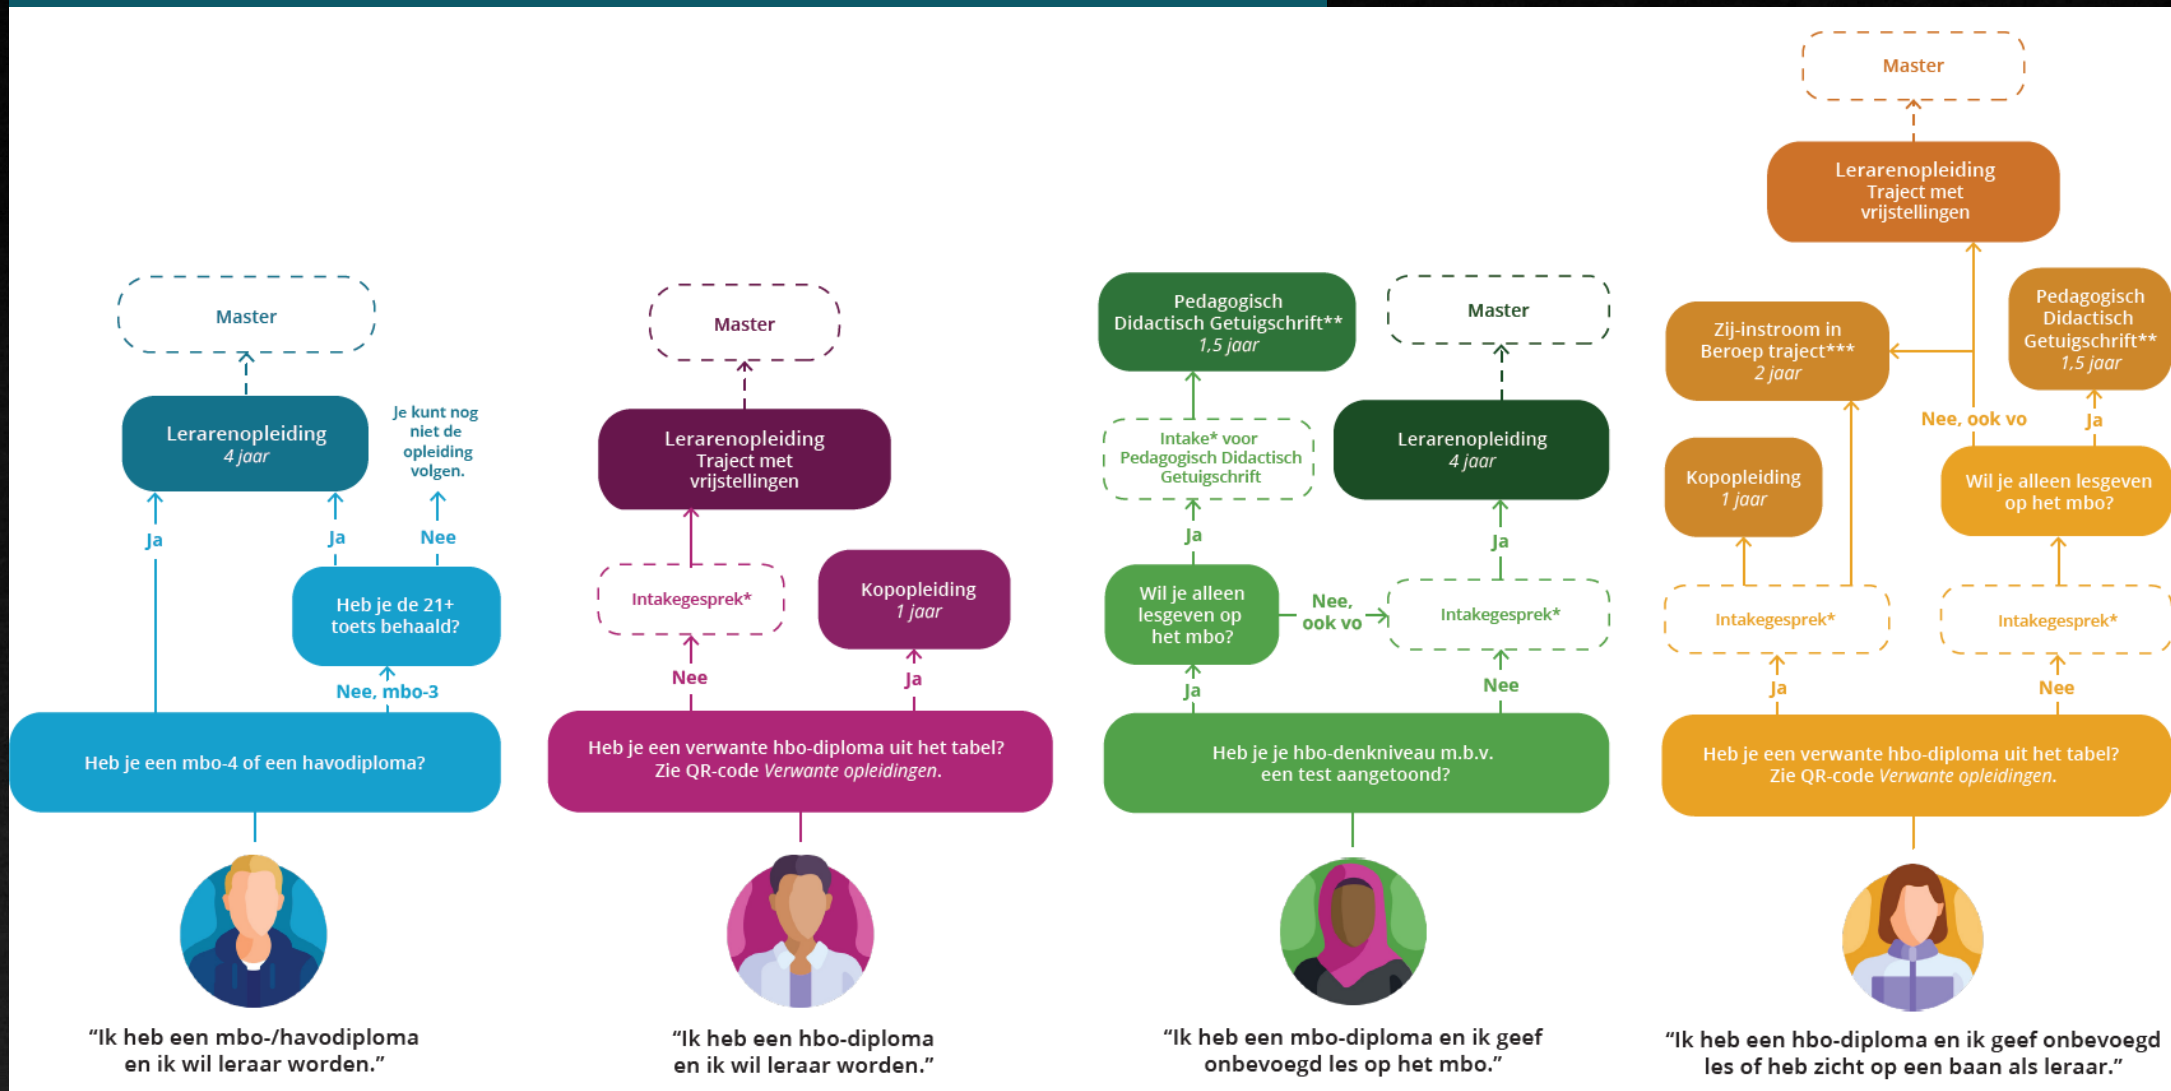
Master

Lerarenopleiding
4 jaar

Je kunt nog niet de opleiding volgen.

Ja

Ja

Nee

Heb je de 21+ toets behaald?

Nee, mbo-3

Heb je een mbo-4 of een havodiploma?

"Ik heb een mbo-/havodiploma en ik wil leraar worden."

Master

Lerarenopleiding
Traject met vrijstellingen

Intakegesprek*

Kopopleiding
1 jaar

Nee

Ja

Heb je een verwante hbo-diploma uit het tabel? Zie QR-code *Verwante opleidingen*.

"Ik heb een hbo-diploma en ik wil leraar worden."

Pedagogisch Didactisch Getuigschrift**
1,5 jaar

Master

Intake* voor Pedagogisch Didactisch Getuigschrift

Lerarenopleiding
4 jaar

Ja

Ja

Wil je alleen lesgeven op het mbo?

Nee, ook vo

Intakegesprek*

Ja

Nee

Heb je je hbo-denkniveau m.b.v. een test aangetoond?

"Ik heb een mbo-diploma en ik geef onbevoegd les op het mbo."

Master

Lerarenopleiding
Traject met vrijstellingen

Zij-instroom in Beroep traject***
2 jaar

Pedagogisch Didactisch Getuigschrift**
1,5 jaar

Nee, ook vo

Ja

Kopopleiding
1 jaar

Wil je alleen lesgeven op het mbo?

Intakegesprek*

Intakegesprek*

Ja

Nee

Heb je een verwante hbo-diploma uit het tabel? Zie QR-code *Verwante opleidingen*.

"Ik heb een hbo-diploma en ik geef onbevoegd les of heb zicht op een baan als leraar."